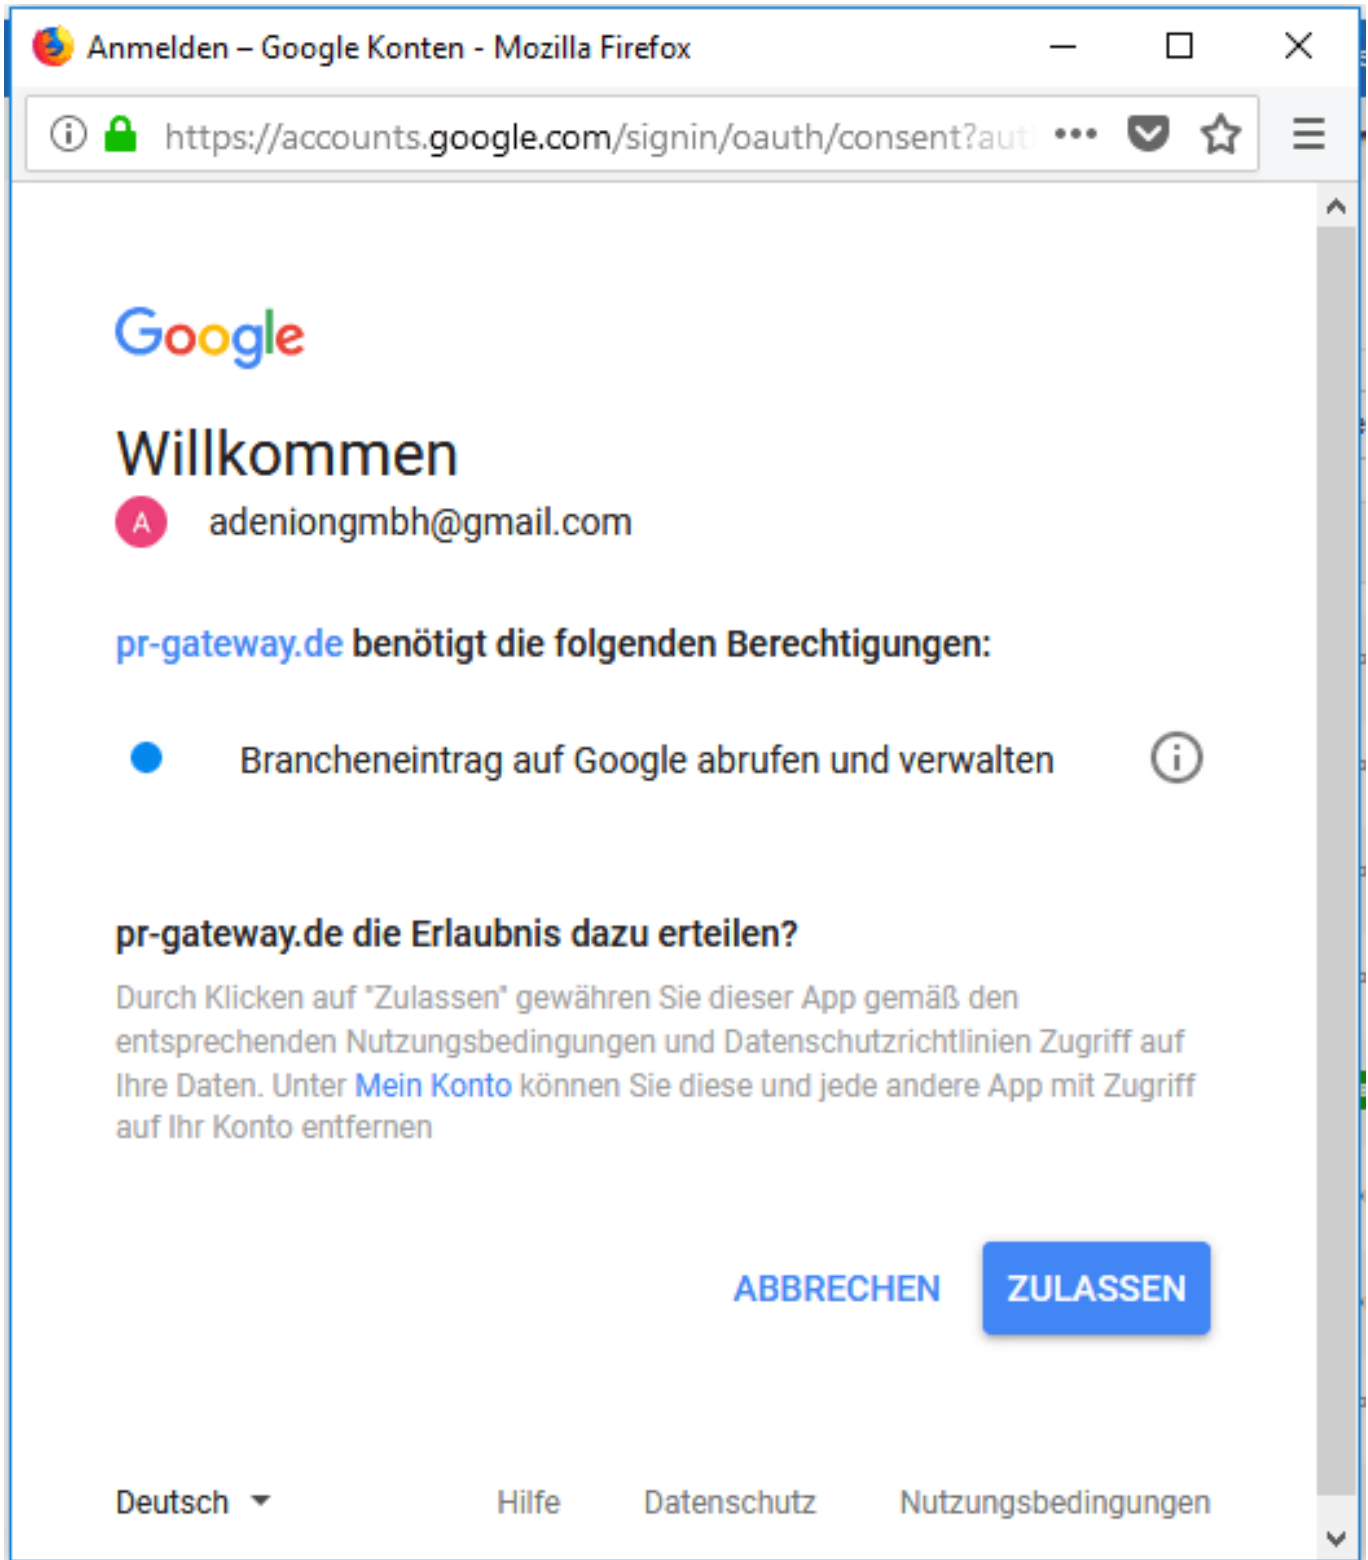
Anmelden – Google Konten - Mozilla Firefox

https://accounts.google.com/signin/oauth/consent?aut

Google

Willkommen

A adeniongmbh@gmail.com

pr-gateway.de benötigt die folgenden Berechtigungen:

Brancheneintrag auf Google abrufen und verwalten

pr-gateway.de die Erlaubnis dazu erteilen?

Durch Klicken auf "Zulassen" gewähren Sie dieser App gemäß den entsprechenden Nutzungsbedingungen und Datenschutzrichtlinien Zugriff auf Ihre Daten. Unter Mein Konto können Sie diese und jede andere App mit Zugriff auf Ihr Konto entfernen

ABBRECHEN ZULASSEN

Deutsch Hilfe Datenschutz Nutzungsbedingungen